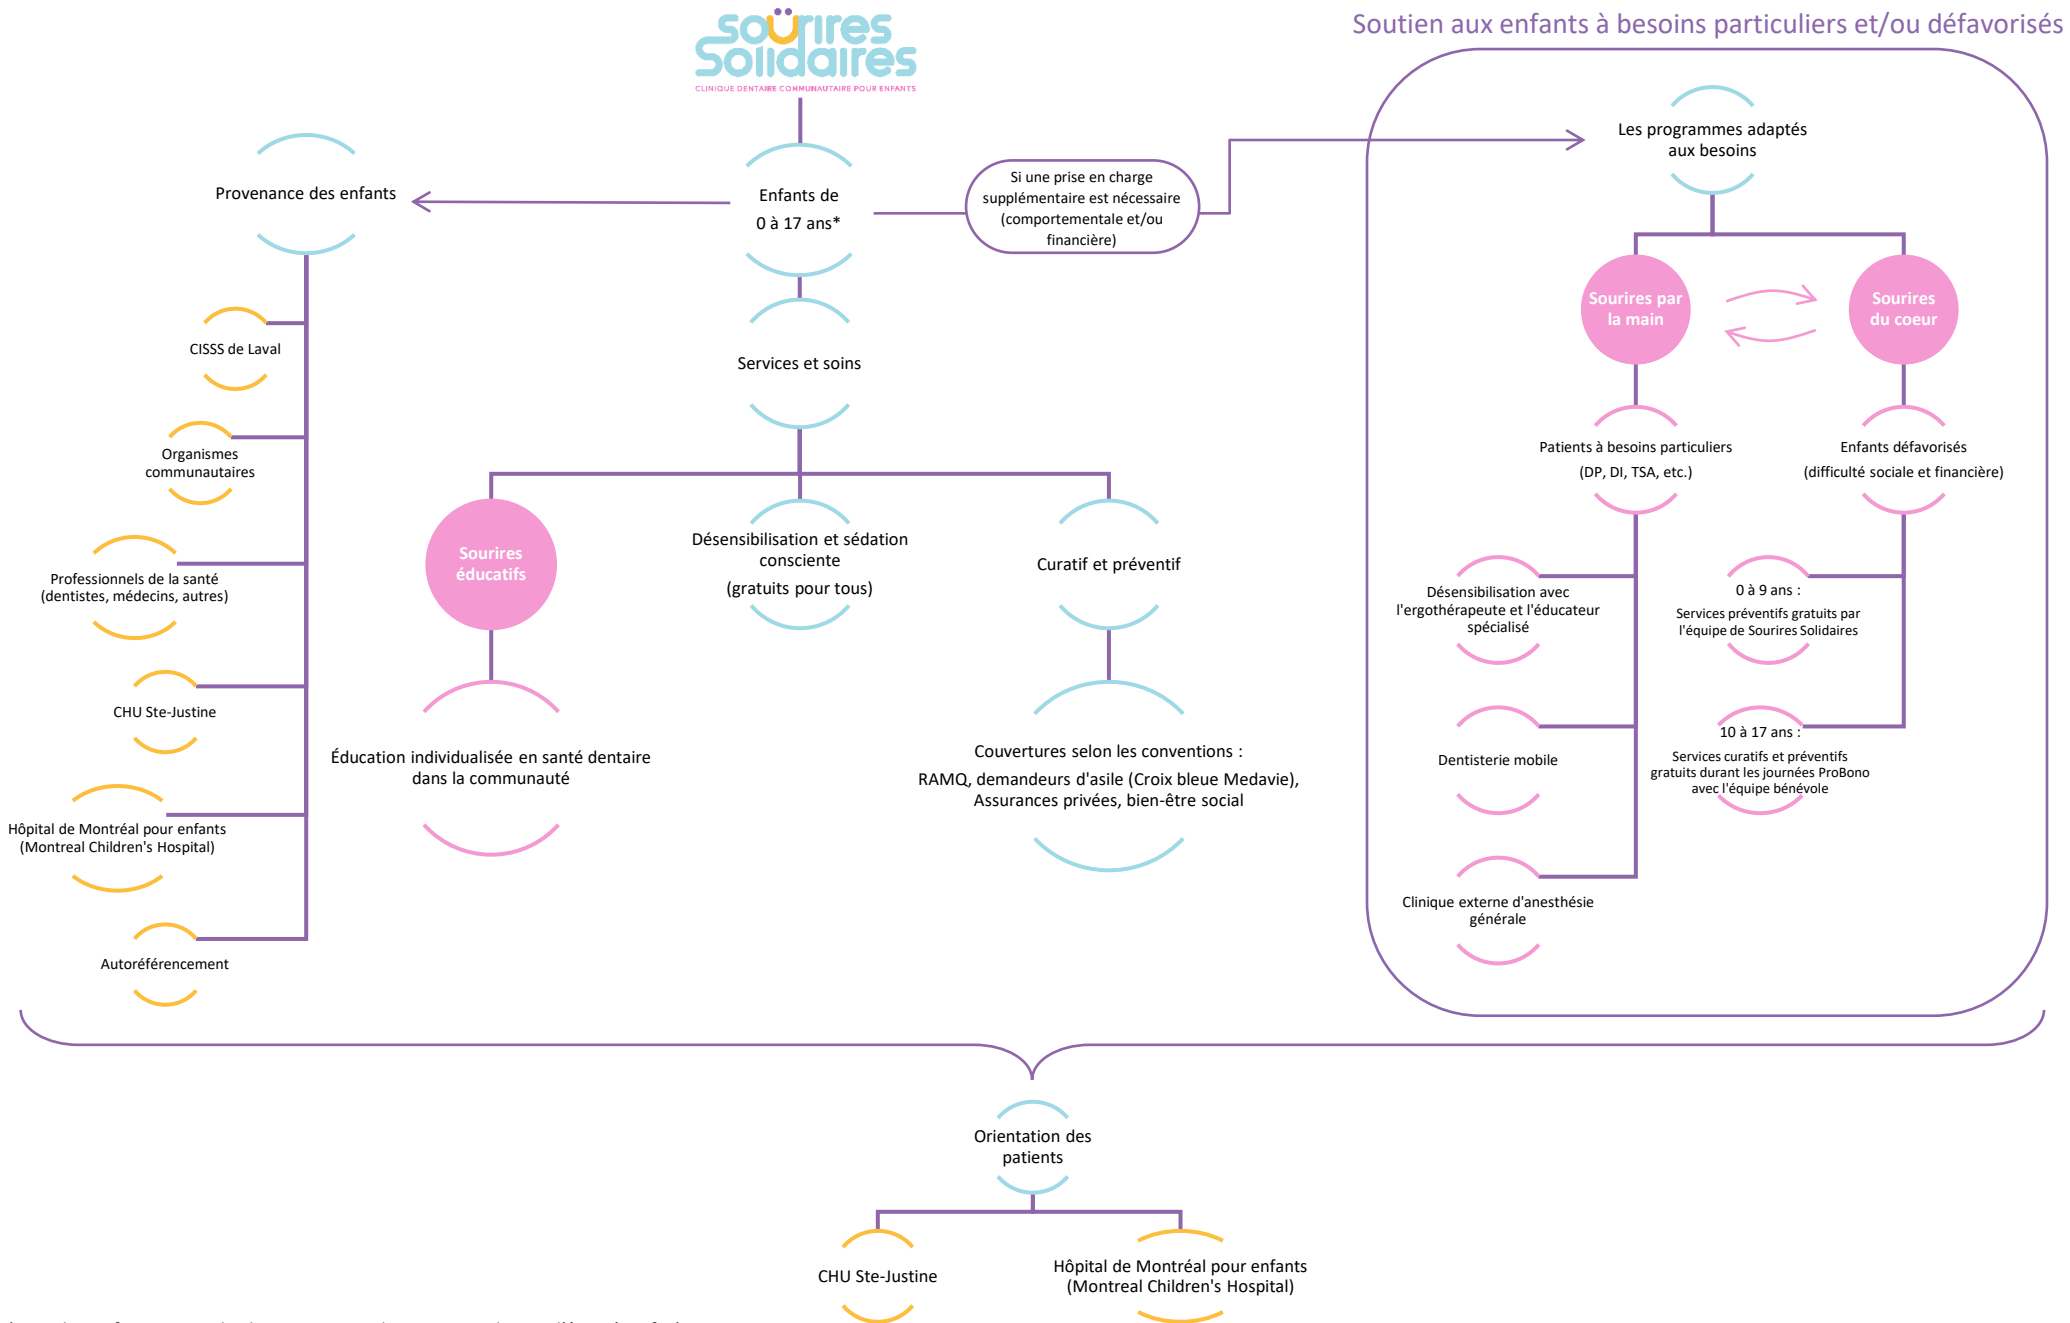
Sourires Solidaires
CLINIQUE DENTAIRE COMMUNAUTAIRE POUR ENFANTS

Soutien aux enfants à besoins particuliers et/ou défavorisés

Provenance des enfants

Enfants de 0 à 17 ans*

Si une prise en charge supplémentaire est nécessaire (comportementale et/ou financière)

Les programmes adaptés aux besoins

CISSS de Laval

Organismes communautaires

Professionnels de la santé (dentistes, médecins, autres)

CHU Ste-Justine

Hôpital de Montréal pour enfants (Montreal Children's Hospital)

Autoréférencement

Services et soins

Sourires éducatifs

Éducation individualisée en santé dentaire dans la communauté

Désensibilisation et sédation consciente
(gratuits pour tous)

Curatif et préventif

Couvertures selon les conventions :
RAMQ, demandeurs d'asile (Croix bleue Medavie), Assurances privées, bien-être social

Sourires par la main

Sourires du coeur

Patients à besoins particuliers
(DP, DI, TSA, etc.)

Enfants défavorisés
(difficulté sociale et financière)

Désensibilisation avec l'ergothérapeute et l'éducateur spécialisé

Dentisterie mobile

Clinique externe d'anesthésie générale

0 à 9 ans :
Services préventifs gratuits par l'équipe de Sourires Solidaires

10 à 17 ans :
Services curatifs et préventifs gratuits durant les journées ProBono avec l'équipe bénévole

Orientation des patients

CHU Ste-Justine

Hôpital de Montréal pour enfants (Montreal Children's Hospital)

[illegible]